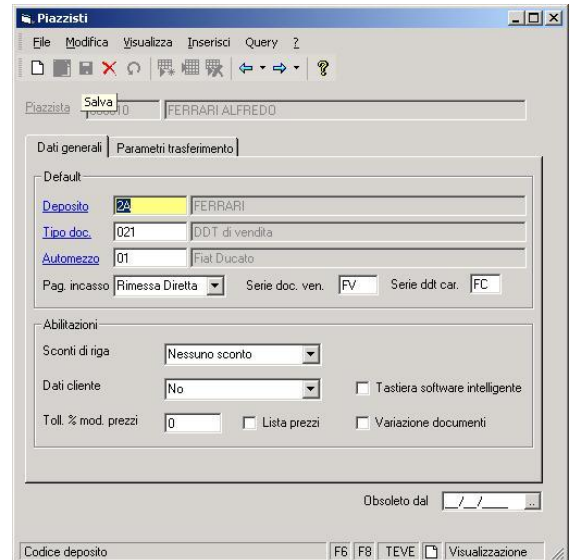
Piazzisti

File Modifica Visualizza Inserisci Query ?

Piazzista Salva 000010 FERRARI ALFREDO

Dati generali | Parametri trasferimento

Default

Deposito 2A FERRARI

Tipo doc. 021 DDT di vendita

Automezzo 01 Fiat Ducato

Pag. incasso Rimessa Diretta Serie doc. ven. FV Serie ddt car. FC

Abilitazioni

Sconti di riga Nessuno sconto

Dati cliente No Tastiera software intelligente

Toll. % mod. prezzi 0 Lista prezzi Variazione documenti

Obsoleto dal __/__/____ ...

Codice deposito F6 F8 TEVE Visualizzazione